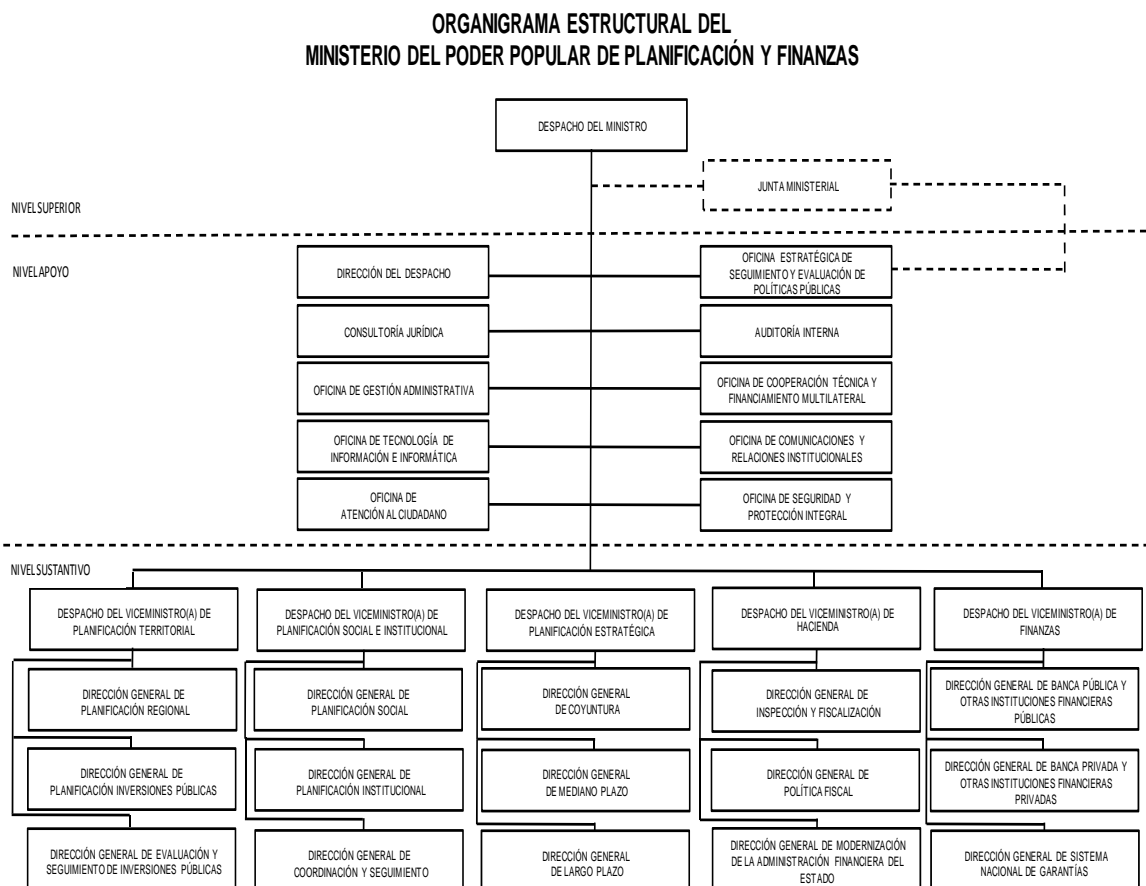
ORGANIGRAMA ESTRUCTURAL DEL
MINISTERIO DEL PODER POPULAR DE PLANIFICACIÓN Y FINANZAS

DESPACHO DEL MINISTRO

JUNTA MINISTERIAL

NIVEL SUPERIOR

NIVEL APOYO

DIRECCIÓN DEL DESPACHO

OFICINA ESTRATÉGICA DE SEGUIMIENTO Y EVALUACIÓN DE POLÍTICAS PÚBLICAS

CONSULTORÍA JURÍDICA

AUDITORÍA INTERNA

OFICINA DE GESTIÓN ADMINISTRATIVA

OFICINA DE COOPERACIÓN TÉCNICA Y FINANCIAMIENTO MULTILATERAL

OFICINA DE TECNOLOGÍA DE INFORMACIÓN E INFORMÁTICA

OFICINA DE COMUNICACIONES Y RELACIONES INSTITUCIONALES

OFICINA DE ATENCIÓN AL CIUDADANO

OFICINA DE SEGURIDAD Y PROTECCIÓN INTEGRAL

NIVEL SUSTANTIVO

DESPACHO DEL VICEMINISTRO(A) DE PLANIFICACIÓN TERRITORIAL

DIRECCIÓN GENERAL DE PLANIFICACIÓN REGIONAL

DIRECCIÓN GENERAL DE PLANIFICACIÓN INVERSIONES PÚBLICAS

DIRECCIÓN GENERAL DE EVALUACIÓN Y SEGUIMIENTO DE INVERSIONES PÚBLICAS

DESPACHO DEL VICEMINISTRO(A) DE PLANIFICACIÓN SOCIAL E INSTITUCIONAL

DIRECCIÓN GENERAL DE PLANIFICACIÓN SOCIAL

DIRECCIÓN GENERAL DE PLANIFICACIÓN INSTITUCIONAL

DIRECCIÓN GENERAL DE COORDINACIÓN Y SEGUIMIENTO

DESPACHO DEL VICEMINISTRO(A) DE PLANIFICACIÓN ESTRATÉGICA

DIRECCIÓN GENERAL DE COYUNTURA

DIRECCIÓN GENERAL DE MEDIANO PLAZO

DIRECCIÓN GENERAL DE LARGO PLAZO

DESPACHO DEL VICEMINISTRO(A) DE HACIENDA

DIRECCIÓN GENERAL DE INSPECCIÓN Y FISCALIZACIÓN

DIRECCIÓN GENERAL DE POLÍTICA FISCAL

DIRECCIÓN GENERAL DE MODERNIZACIÓN DE LA ADMINISTRACIÓN FINANCIERA DEL ESTADO

DESPACHO DEL VICEMINISTRO(A) DE FINANZAS

DIRECCIÓN GENERAL DE BANCA PÚBLICA Y OTRAS INSTITUCIONES FINANCIERAS PÚBLICAS

DIRECCIÓN GENERAL DE BANCA PRIVADA Y OTRAS INSTITUCIONES FINANCIERAS PRIVADAS

DIRECCIÓN GENERAL DE SISTEMA NACIONAL DE GARANTÍAS